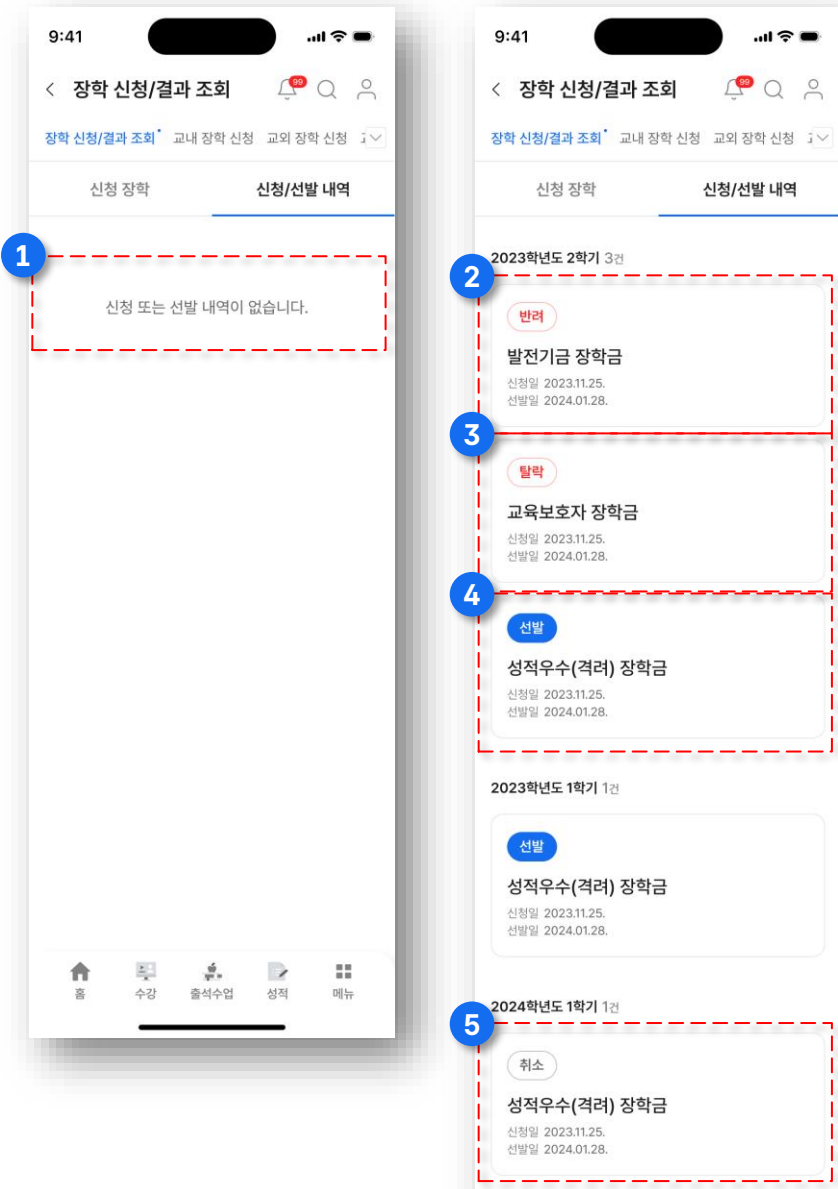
9:41

장학 신청/결과 조회

99

장학 신청/결과 조회 교내 장학 신청 교외 장학 신청

신청 장학 신청/선발 내역

1

신청 또는 선발 내역이 없습니다.

홈 수강 출석수업 성적 메뉴

9:41

장학 신청/결과 조회

99

장학 신청/결과 조회 교내 장학 신청 교외 장학 신청

신청 장학 신청/선발 내역

2023학년도 2학기 3건

2

반려

발전기금 장학금

신청일 2023.11.25.
선발일 2024.01.28.

3

탈락

교육보호자 장학금

신청일 2023.11.25.
선발일 2024.01.28.

4

선발

성적우수(격려) 장학금

신청일 2023.11.25.
선발일 2024.01.28.

2023학년도 1학기 1건

선발

성적우수(격려) 장학금

신청일 2023.11.25.
선발일 2024.01.28.

2024학년도 1학기 1건

5

취소

성적우수(격려) 장학금

신청일 2023.11.25.
선발일 2024.01.28.